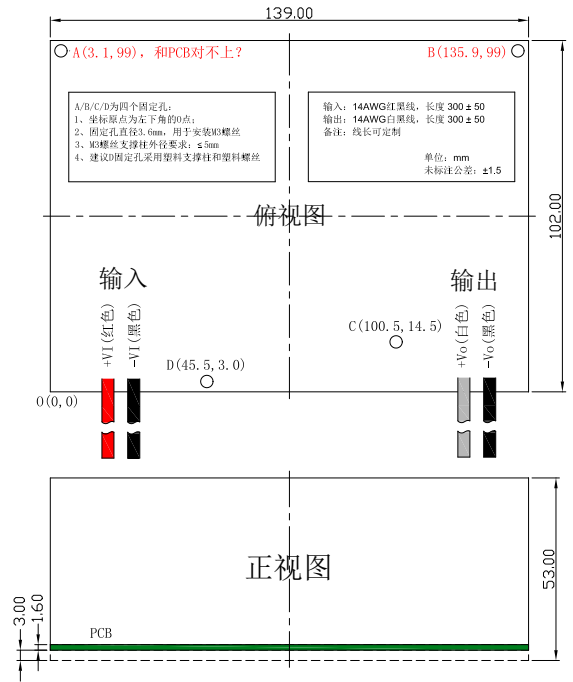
139.00

A(3.1,99)，和PCB对不上？

B(135.9,99)

A/B/C/D为四个固定孔：
1、坐标原点为左下角的0点；
2、固定孔直径3.6mm，用于安装M3螺丝
3、M3螺丝支撑柱外径要求：≤5mm
4、建议D固定孔采用塑料支撑柱和塑料螺丝

输入：14AWG红黑线，长度 300 ± 50
输出：14AWG白黑线，长度 300 ± 50
备注：线长可定制

单位：mm
未标注公差：±1.5

俯视图

102.00

输入

输出

+VI(红色)

-VI(黑色)

D(45.5,3.0)

C(100.5,14.5)

+Vo(白色)

-Vo(黑色)

O(0,0)

正视图

53.00

3.00

1.60

PCB